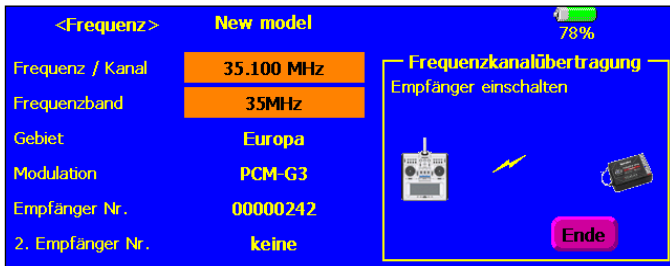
<Frequenz> New model

78%

| | |
|---|---|
| Frequenz / Kanal | 35.100 MHz |
| Frequenzband | 35MHz |
| Gebiet | Europa |
| Modulation | PCM-G3 |
| Empfänger Nr. | 00000242 |
| 2. Empfänger Nr. | keine |

Frequenzkanalübertragung

Empfänger einschalten

Ende